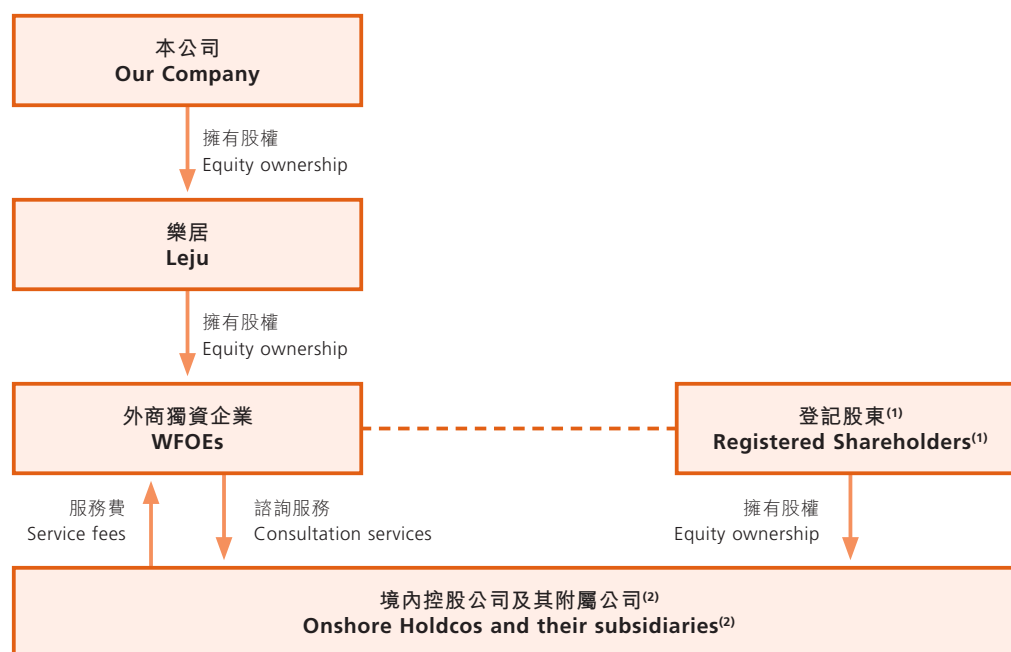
本公司
Our Company

擁有股權
Equity ownership

樂居
Leju

擁有股權
Equity ownership

外商獨資企業
WFOEs

登記股東$^{(1)}$
Registered Shareholders$^{(1)}$

服務費
Service fees

諮詢服務
Consultation services

擁有股權
Equity ownership

境內控股公司及其附屬公司$^{(2)}$
Onshore Holdcos and their subsidiaries$^{(2)}$